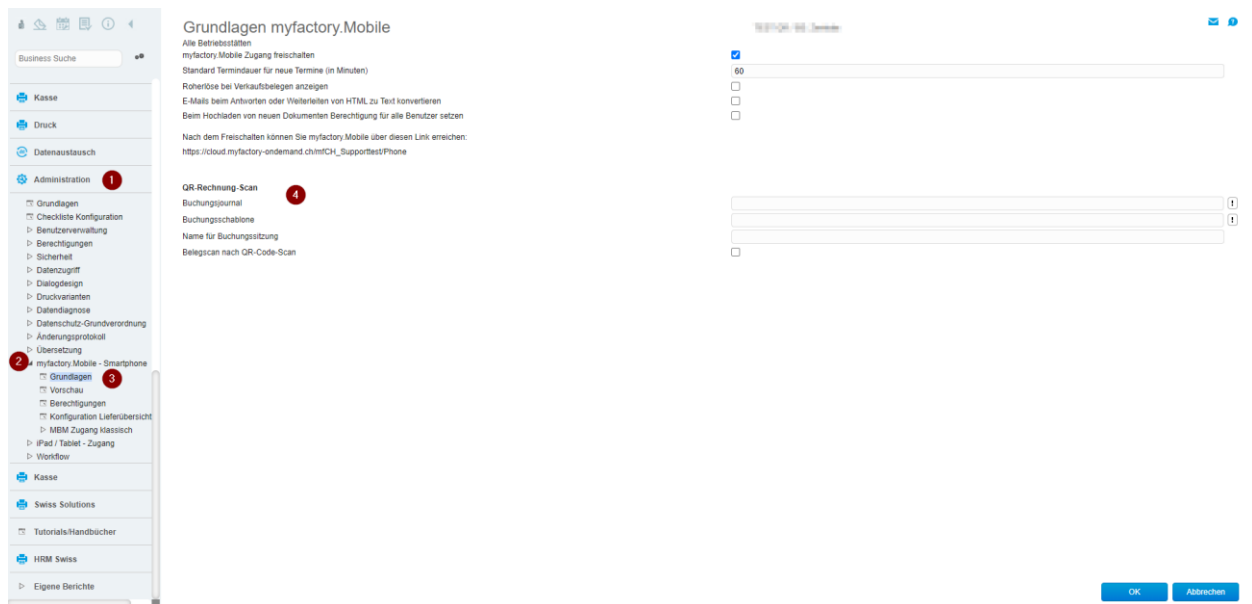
Business Suche

Kasse

Druck

Datenaustausch

Administration 1

Grundlagen
Checkliste Konfiguration
Benutzerverwaltung
Berechtigungen
Sicherheit
Datenzugriff
Dialogdesign
Druckvarianten
Datendiagnose
Datenschutz-Grundverordnung
Änderungsprotokoll
Übersetzung
2 myfactory.Mobile - Smartphone
Grundlagen 3
Vorschau
Berechtigungen
Konfiguration Lieferübersicht
MBM Zugang klassisch
iPad / Tablet - Zugang
Workflow

Kasse

Swiss Solutions

Tutorials/Handbücher

HRM Swiss

Eigene Berichte

Grundlagen myfactory.Mobile

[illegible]

Alle Betriebsstätten

myfactory.Mobile Zugang freischalten

Standard Termindauer für neue Termine (in Minuten) 60

Roherlöse bei Verkaufsbelegen anzeigen

E-Mails beim Antworten oder Weiterleiten von HTML zu Text konvertieren

Beim Hochladen von neuen Dokumenten Berechtigung für alle Benutzer setzen

Nach dem Freischalten können Sie myfactory.Mobile über diesen Link erreichen:

https://cloud.myfactory-ondemand.ch/mfCH_Supporttest/Phone

QR-Rechnung-Scan 4

Buchungsjournal

Buchungsschablone

Name für Buchungssitzung

Belegscan nach QR-Code-Scan

OK Abbrechen